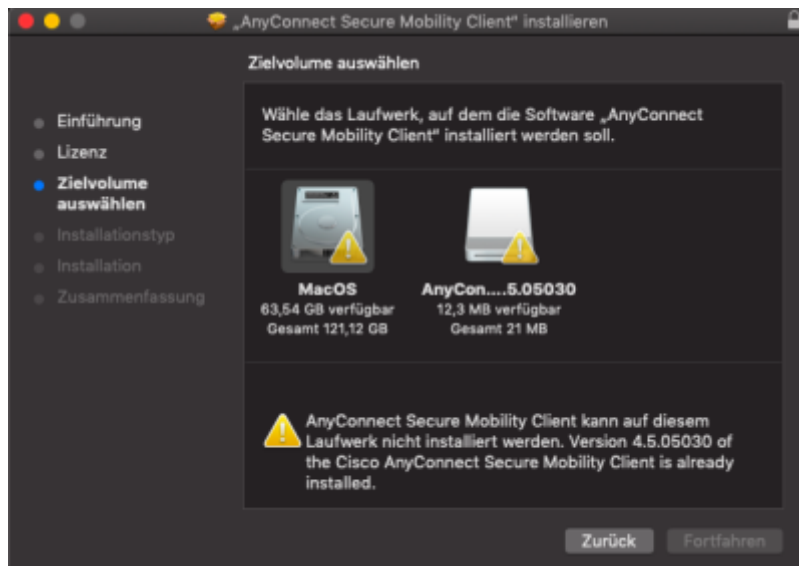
„AnyConnect Secure Mobility Client" installieren

Zielvolume auswählen

Einführung
Lizenz
Zielvolume auswählen
Installationstyp
Installation
Zusammenfassung

Wähle das Laufwerk, auf dem die Software „AnyConnect Secure Mobility Client" installiert werden soll.

MacOS
63,54 GB verfügbar
Gesamt 121,12 GB

AnyCon....5.05030
12,3 MB verfügbar
Gesamt 21 MB

AnyConnect Secure Mobility Client kann auf diesem Laufwerk nicht installiert werden. Version 4.5.05030 of the Cisco AnyConnect Secure Mobility Client is already installed.

Zurück
Fortfahren